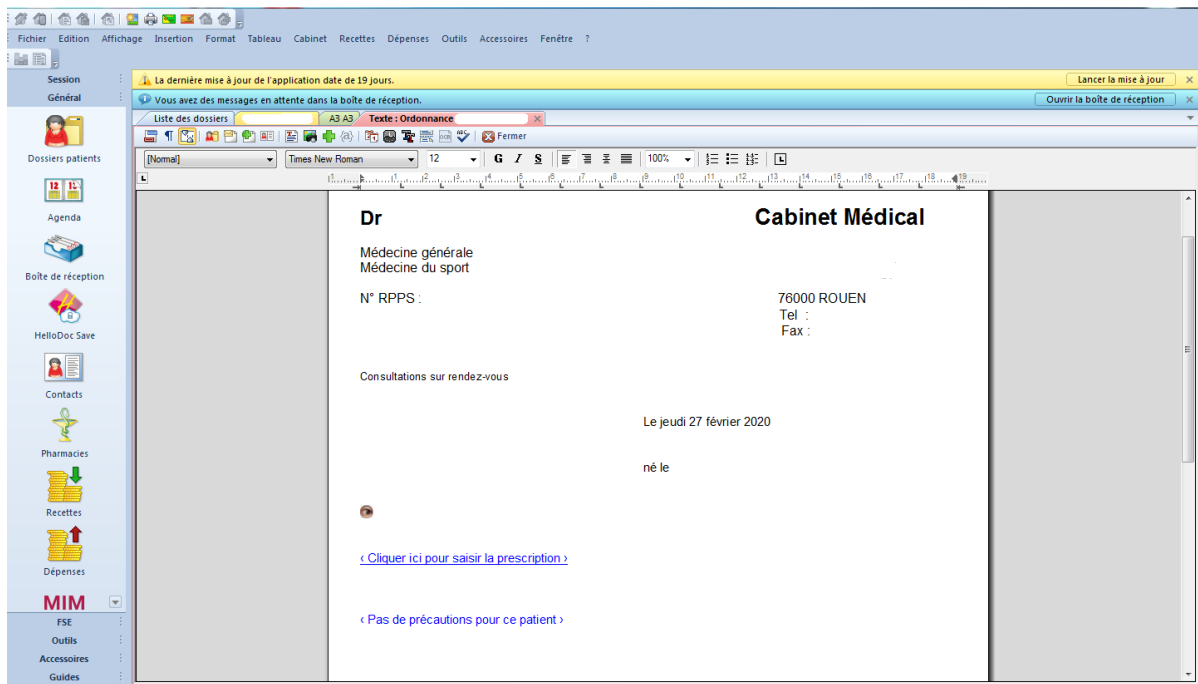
Fichier Edition Affichage Insertion Format Tableau Cabinet Recettes Dépenses Outils Accessoires Fenêtre ?

Session
Général
Dossiers patients
Agenda
Boîte de réception
HelloDoc Save
Contacts
Pharmacies
Recettes
Dépenses
MIM
FSE
Outils
Accessoires
Guides

La dernière mise à jour de l'application date de 19 jours.
Lancer la mise à jour
Vous avez des messages en attente dans la boîte de réception.
Ouvrir la boîte de réception

Liste des dossiers
A3 A3
Texte : Ordonnance
Fermer

[Normal]
Times New Roman
12
G I S
100%

Dr
Cabinet Médical

Médecine générale
Médecine du sport

N° RPPS :
76000 ROUEN
Tel :
Fax :

Consultations sur rendez-vous

Le jeudi 27 février 2020

né le

‹ Cliquer ici pour saisir la prescription ›

‹ Pas de précautions pour ce patient ›